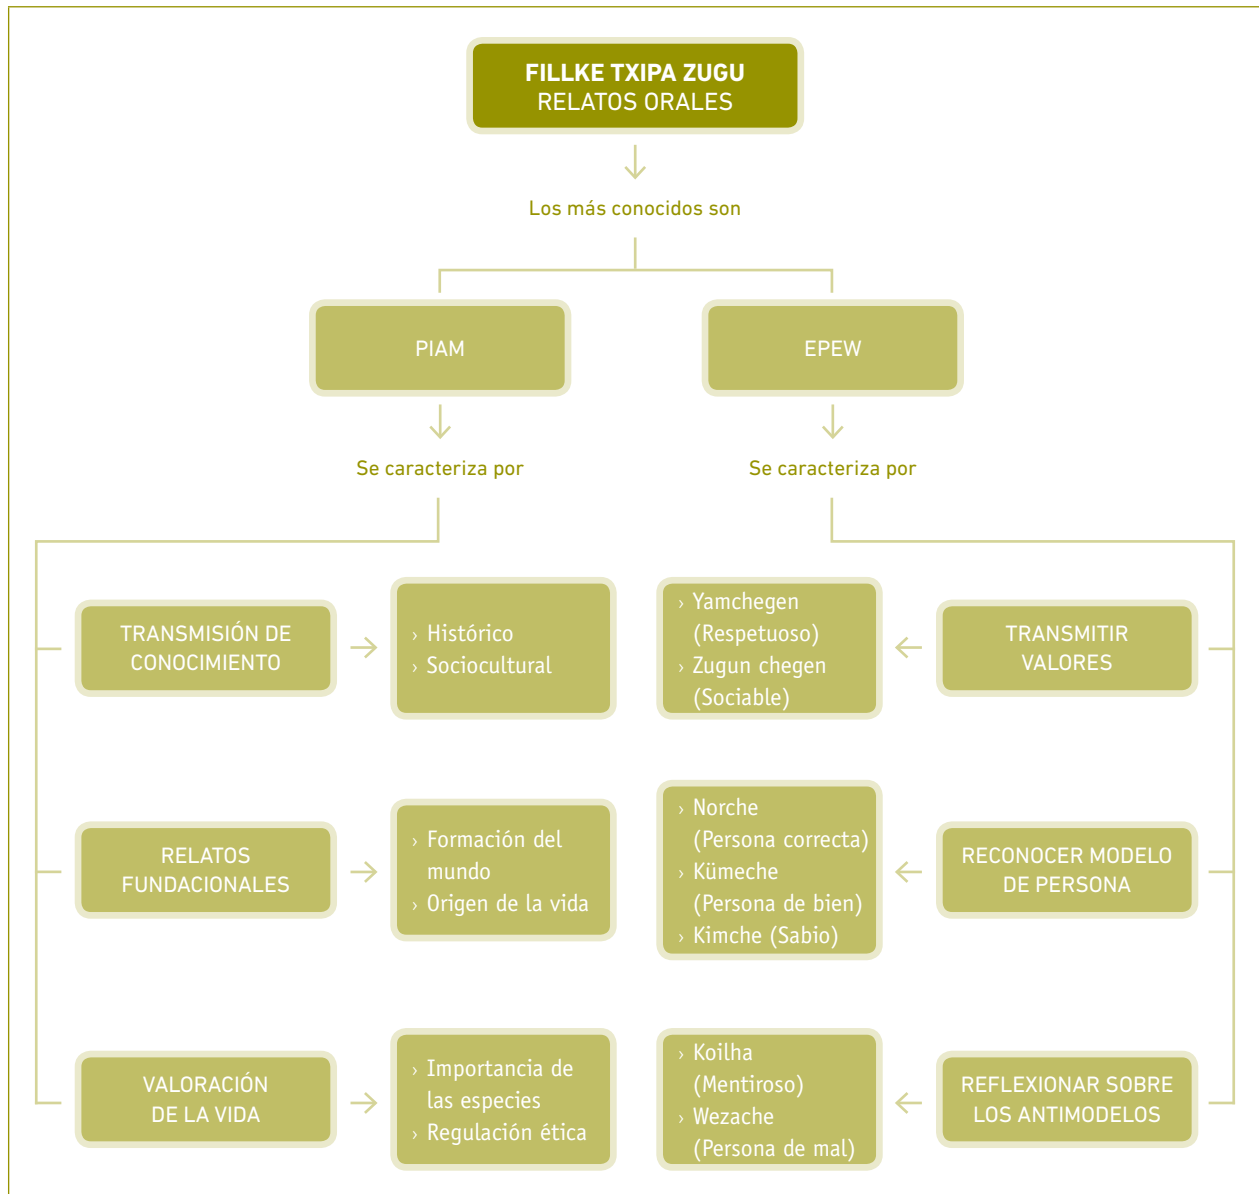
FILLKE TXIPA ZUGU
RELATOS ORALES

Los más conocidos son

PIAM

EPEW

Se caracteriza por

Se caracteriza por

TRANSMISIÓN DE CONOCIMIENTO

› Histórico
› Sociocultural

› Yamchegen (Respetuoso)
› Zugun chegen (Sociable)

TRANSMITIR VALORES

RELATOS FUNDACIONALES

› Formación del mundo
› Origen de la vida

› Norche (Persona correcta)
› Kümeche (Persona de bien)
› Kimche (Sabio)

RECONOCER MODELO DE PERSONA

VALORACIÓN DE LA VIDA

› Importancia de las especies
› Regulación ética

› Koilha (Mentiroso)
› Wezache (Persona de mal)

REFLEXIONAR SOBRE LOS ANTIMODELOS